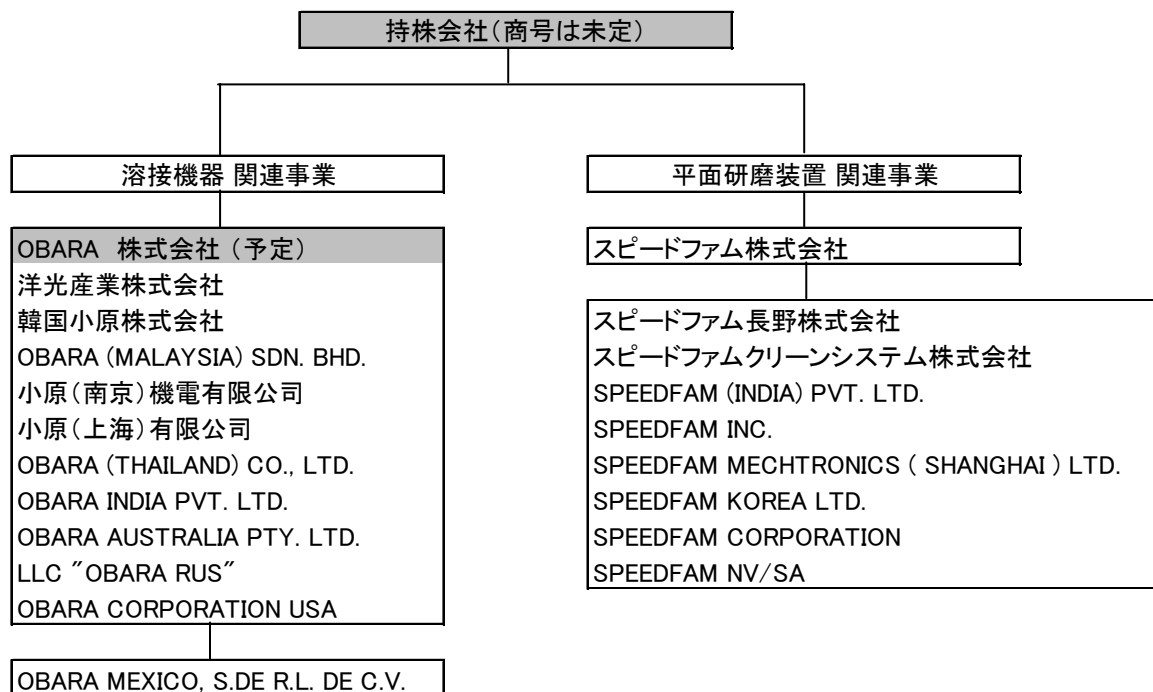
持株会社(商号は未定)

溶接機器 関連事業

OBARA 株式会社（予定）
洋光産業株式会社
韓国小原株式会社
OBARA (MALAYSIA) SDN. BHD.
小原(南京)機電有限公司
小原(上海)有限公司
OBARA (THAILAND) CO., LTD.
OBARA INDIA PVT. LTD.
OBARA AUSTRALIA PTY. LTD.
LLC "OBARA RUS"
OBARA CORPORATION USA

OBARA MEXICO, S.DE R.L. DE C.V.

平面研磨装置 関連事業

スピードファム株式会社

スピードファム長野株式会社
スピードファムクリーンシステム株式会社
SPEEDFAM (INDIA) PVT. LTD.
SPEEDFAM INC.
SPEEDFAM MECHTRONICS ( SHANGHAI ) LTD.
SPEEDFAM KOREA LTD.
SPEEDFAM CORPORATION
SPEEDFAM NV/SA